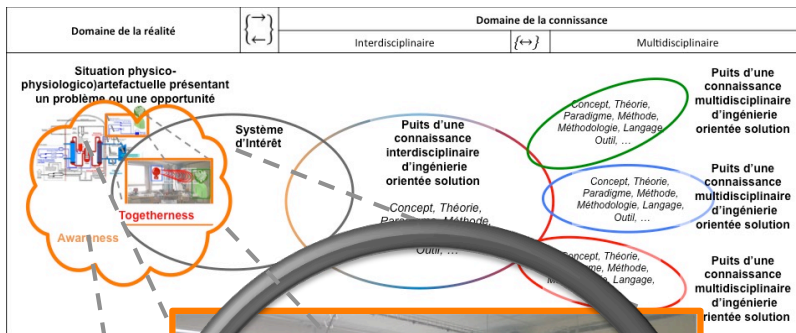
| Domaine de la réalité | $\{\overrightarrow{\ }\ \overleftarrow{\ }\}$ | Domaine de la connissance | | |
|---|---|---|---|---|
| | | Interdisciplinaire | $\{\leftrightarrow\}$ | Multidisciplinaire |

Situation physico-physiologico)artefactuelle présentant un problème ou une opportunité

Système d'Intérêt

Togetherness

Awareness

Puits d'une connaissance interdisciplinaire d'ingénierie orientée solution

Concept, Théorie, Para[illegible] Méthode, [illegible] Outil, ...

Concept, Théorie, Paradigme, Méthode, Méthodologie, Langage Outil, ...

Concept, Théorie, Paradigme, Méthode, Méthodologie, Langage, Outil, ...

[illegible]Concept, Théorie, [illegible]me, Méthode, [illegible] Langage, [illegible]

Puits d'une connaissance multidisciplinaire d'ingénierie orientée solution

Puits d'une connaissance multidisciplinaire d'ingénierie orientée solution

Puits d'une connaissance multidisciplinaire d'ingénierie orientée solution